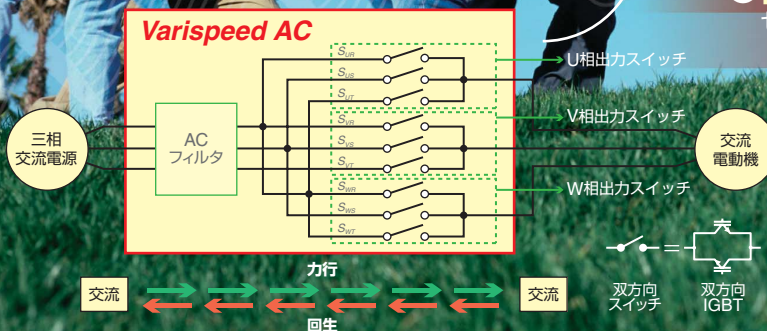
Varispeed AC

$S_{UR}$
$S_{US}$
$S_{UT}$
$S_{VR}$
$S_{VS}$
$S_{VT}$
$S_{WR}$
$S_{WS}$
$S_{WT}$

U相出力スイッチ
V相出力スイッチ
W相出力スイッチ

三相
交流電源

AC
フィルタ

交流
電動機

双方向
スイッチ

双方向
IGBT

交流
力行
回生
交流